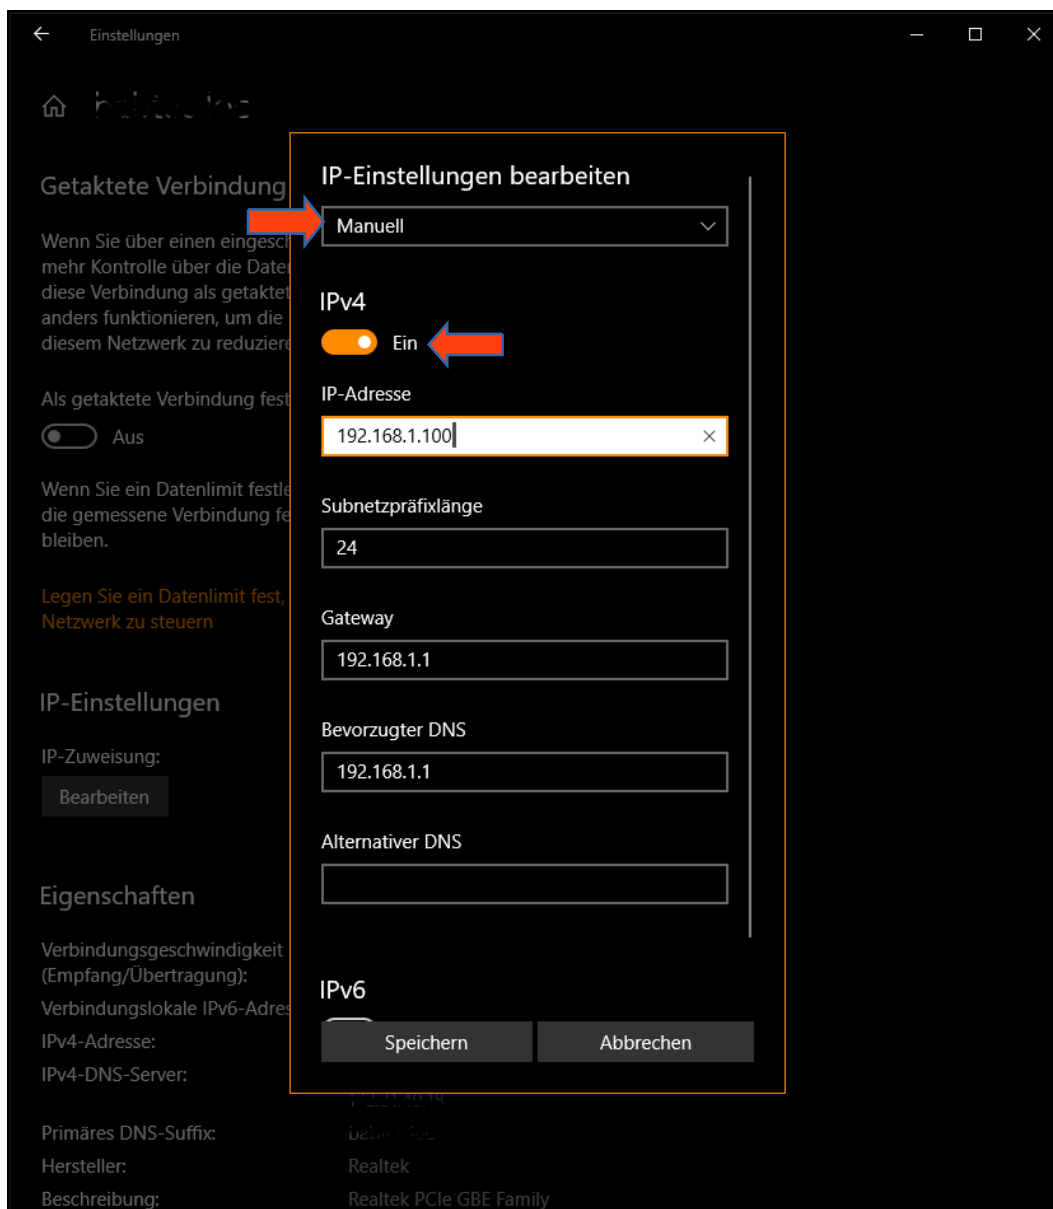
Einstellungen

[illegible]

Getaktete Verbindung

Wenn Sie über einen eingesch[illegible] mehr Kontrolle über die Daten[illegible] diese Verbindung als getaktet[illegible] anders funktionieren, um die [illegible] diesem Netzwerk zu reduziere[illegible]

Als getaktete Verbindung fest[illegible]

Aus

Wenn Sie ein Datenlimit festle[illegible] die gemessene Verbindung fe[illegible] bleiben.

Legen Sie ein Datenlimit fest, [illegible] Netzwerk zu steuern

IP-Einstellungen

IP-Zuweisung:

Bearbeiten

Eigenschaften

Verbindungsgeschwindigkeit (Empfang/Übertragung):

Verbindungslokale IPv6-Adres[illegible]

IPv4-Adresse:

IPv4-DNS-Server:

Primäres DNS-Suffix: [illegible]

Hersteller: Realtek

Beschreibung: Realtek PCIe GBE Family

IP-Einstellungen bearbeiten

Manuell

IPv4

Ein

IP-Adresse

192.168.1.100

Subnetzpräfixlänge

24

Gateway

192.168.1.1

Bevorzugter DNS

192.168.1.1

Alternativer DNS

IPv6

Speichern

Abbrechen